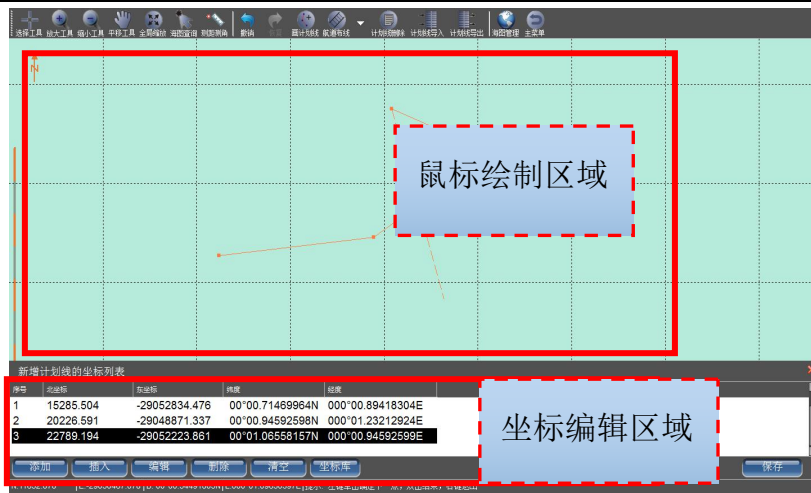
选择工具 放大工具 缩小工具 平移工具 全局缩放 海图查询 测距测角 撤销 重做 画计划线 航道布线 计划线删除 计划线导入 计划线导出 海图管理 主菜单

N

鼠标绘制区域

新增计划线的坐标列表

| 序号 | 北坐标 | 东坐标 | 纬度 | 经度 |
|---|---|---|---|---|
| 1 | 15285.504 | -29052834.476 | 00°00.71469964N | 000°00.89418304E |
| 2 | 20226.591 | -29048871.337 | 00°00.94592598N | 000°01.23212924E |
| 3 | 22789.194 | -29052223.861 | 00°01.06558157N | 000°00.94592599E |

坐标编辑区域

添加 插入 编辑 删除 清空 坐标库 保存

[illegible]